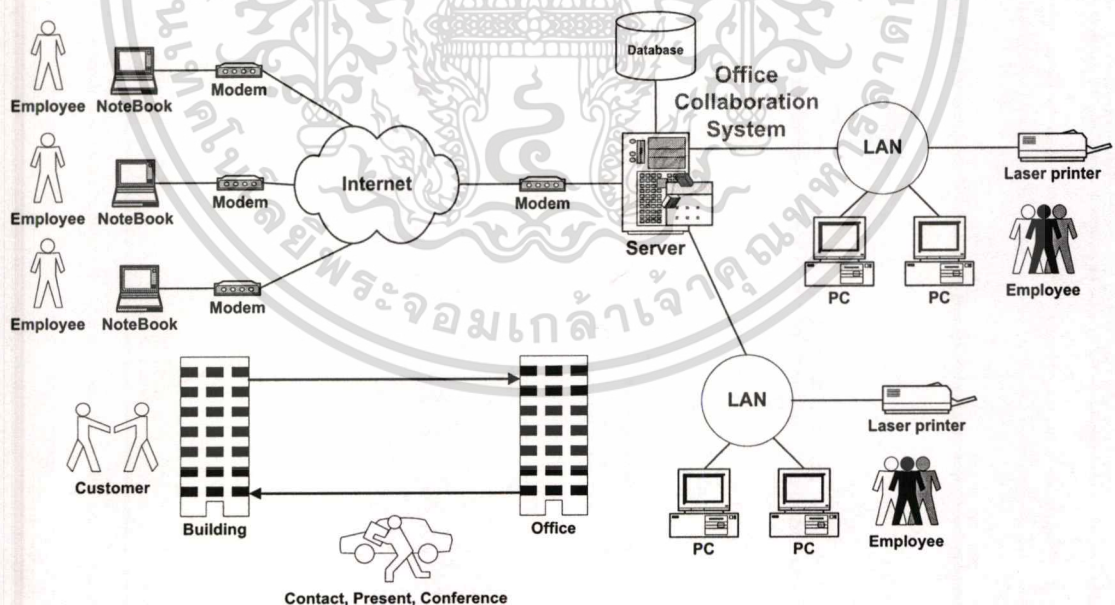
Employee NoteBook Modem

Employee NoteBook Modem

Employee NoteBook Modem

Internet

Modem

Database

Office Collaboration System

Server

LAN

Laser printer

PC PC

Employee

LAN

Laser printer

PC PC

Employee

Customer

Building

Office

Contact, Present, Conference

มหาวิทยาลัยเทคโนโลยีพระจอมเกล้าเจ้าคุณทหารลาดกระบัง